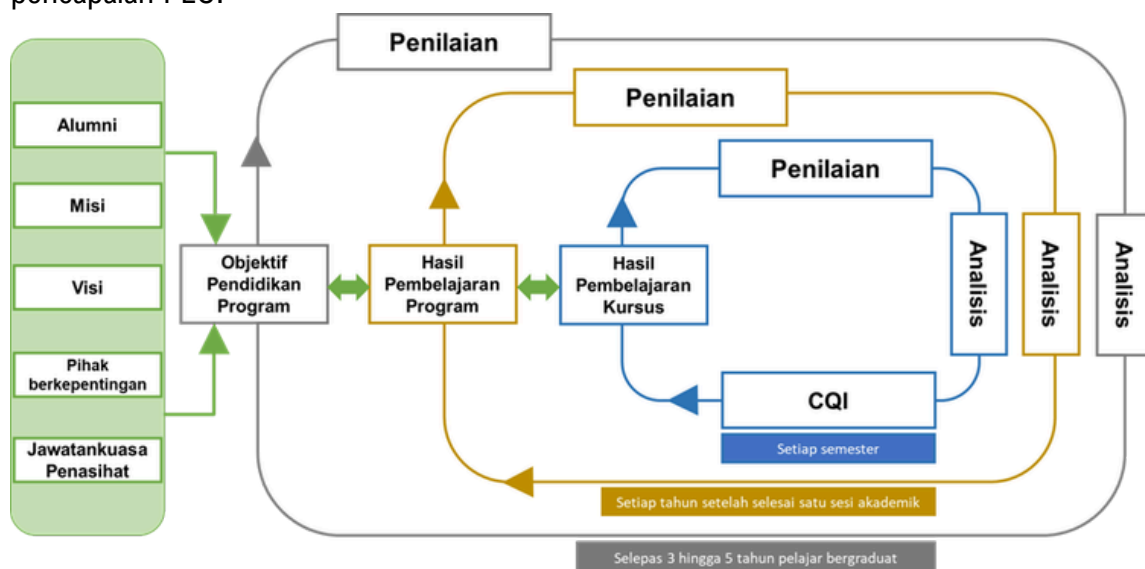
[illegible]

Penilaian

Penilaian

Penilaian

Alumni

Misi

Visi

Pihak berkepentingan

Jawatankuasa Penasihat

Objektif Pendidikan Program

Hasil Pembelajaran Program

Hasil Pembelajaran Kursus

Analisis

Analisis

Analisis

CQI

Setiap semester

Setiap tahun setelah selesai satu sesi akademik

Selepas 3 hingga 5 tahun pelajar bergraduat